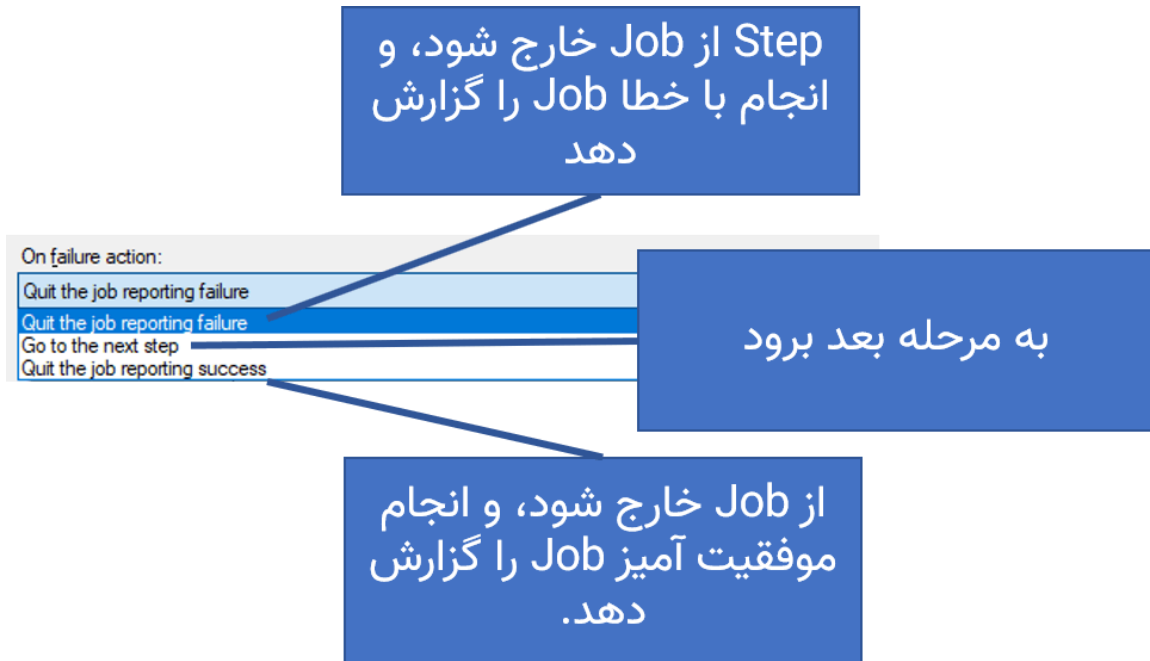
Step از Job خارج شود، و انجام با خطا Job را گزارش دهد

On failure action:

Quit the job reporting failure

Quit the job reporting failure

Go to the next step

Quit the job reporting success

به مرحله بعد برود

از Job خارج شود، و انجام موفقیت آمیز Job را گزارش دهد.